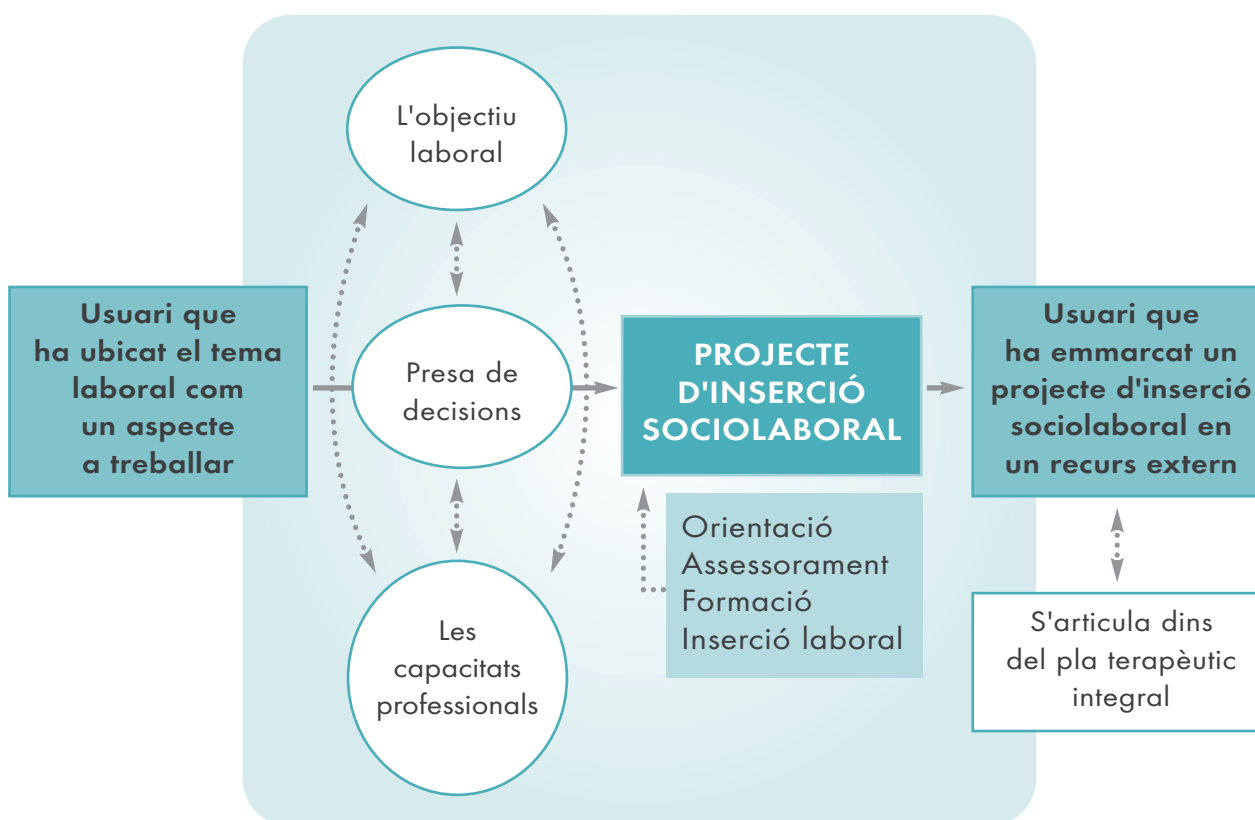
Usuari que ha ubicat el tema laboral com un aspecte a treballar

L'objectiu laboral

Presa de decisions

Les capacitats professionals

PROJECTE D'INSERCIÓ SOCIOLABORAL

Orientació
Assessorament
Formació
Inserció laboral

Usuari que ha emmarcat un projecte d'inserció sociolaboral en un recurs extern

S'articula dins del pla terapèutic integral